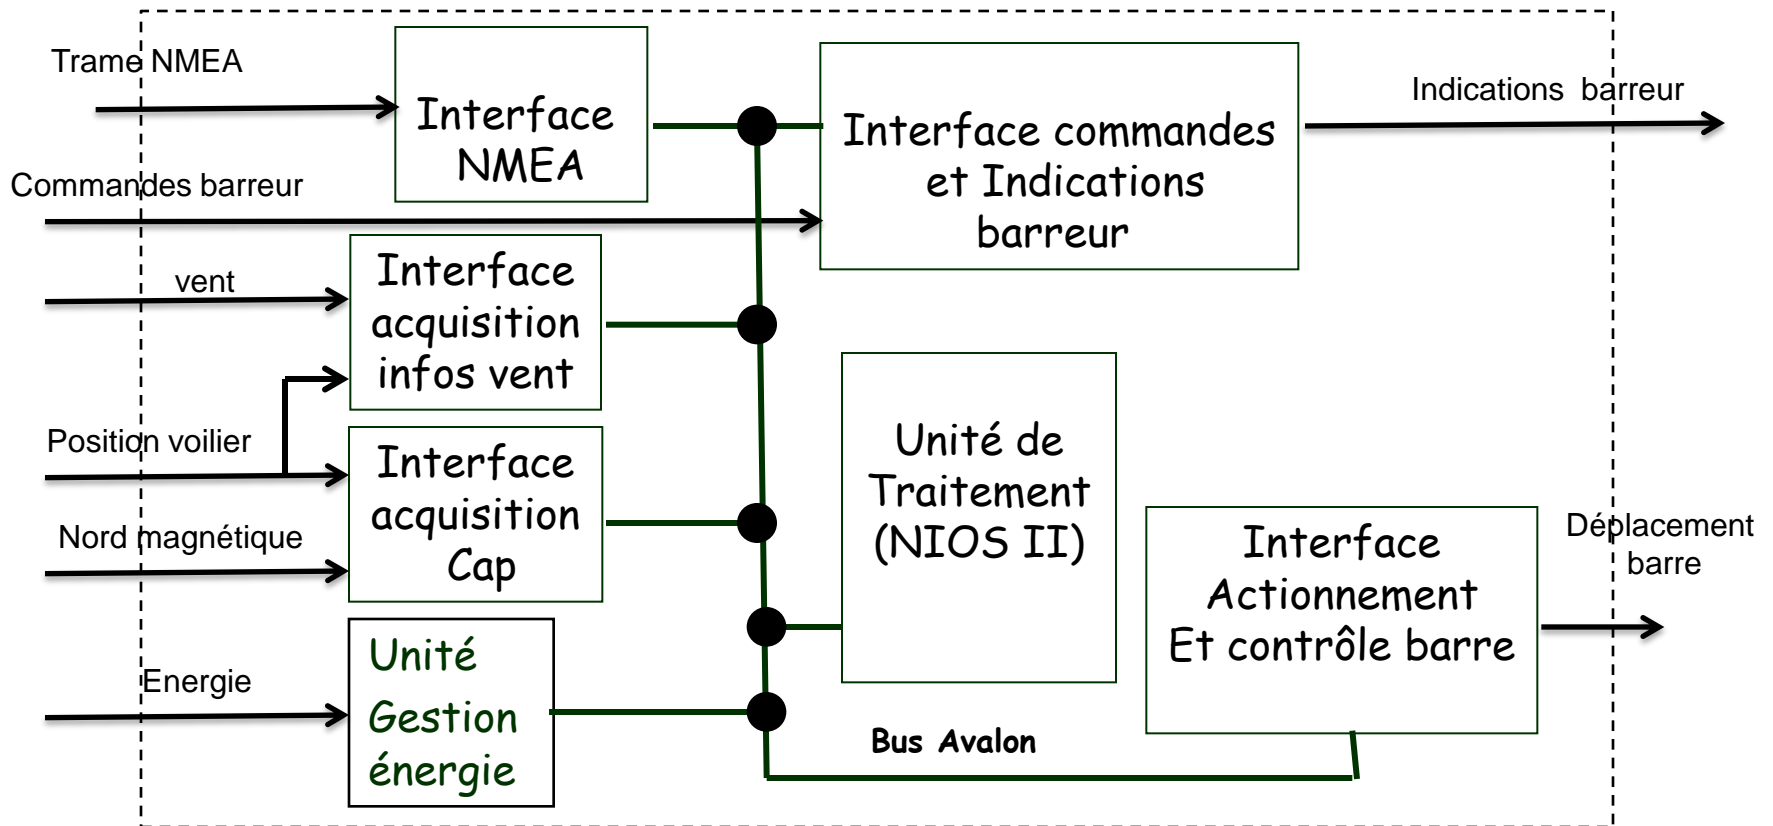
Trame NMEA

Interface NMEA

Interface commandes et Indications barreur

Indications barreur

Commandes barreur

vent

Interface acquisition infos vent

Position voilier

Interface acquisition Cap

Nord magnétique

Unité de Traitement (NIOS II)

Interface Actionnement Et contrôle barre

Déplacement barre

Energie

Unité Gestion énergie

Bus Avalon